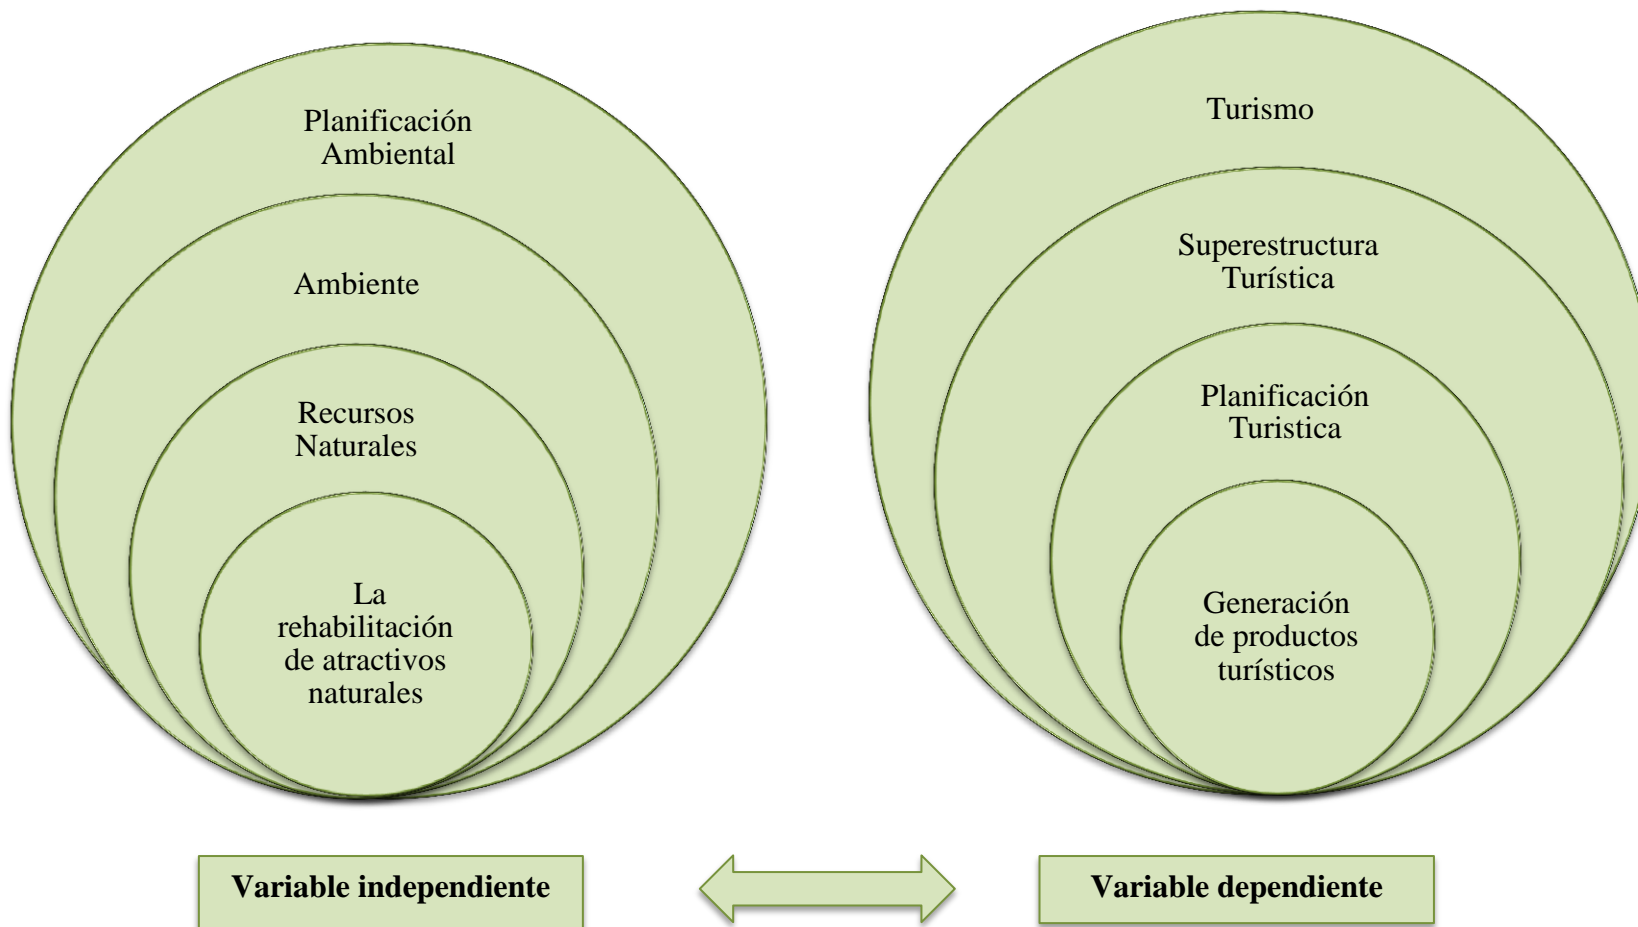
Planificación Ambiental

Ambiente

Recursos Naturales

La rehabilitación de atractivos naturales

Turismo

Superestructura Turística

Planificación Turistica

Generación de productos turísticos

Variable independiente

Variable dependiente